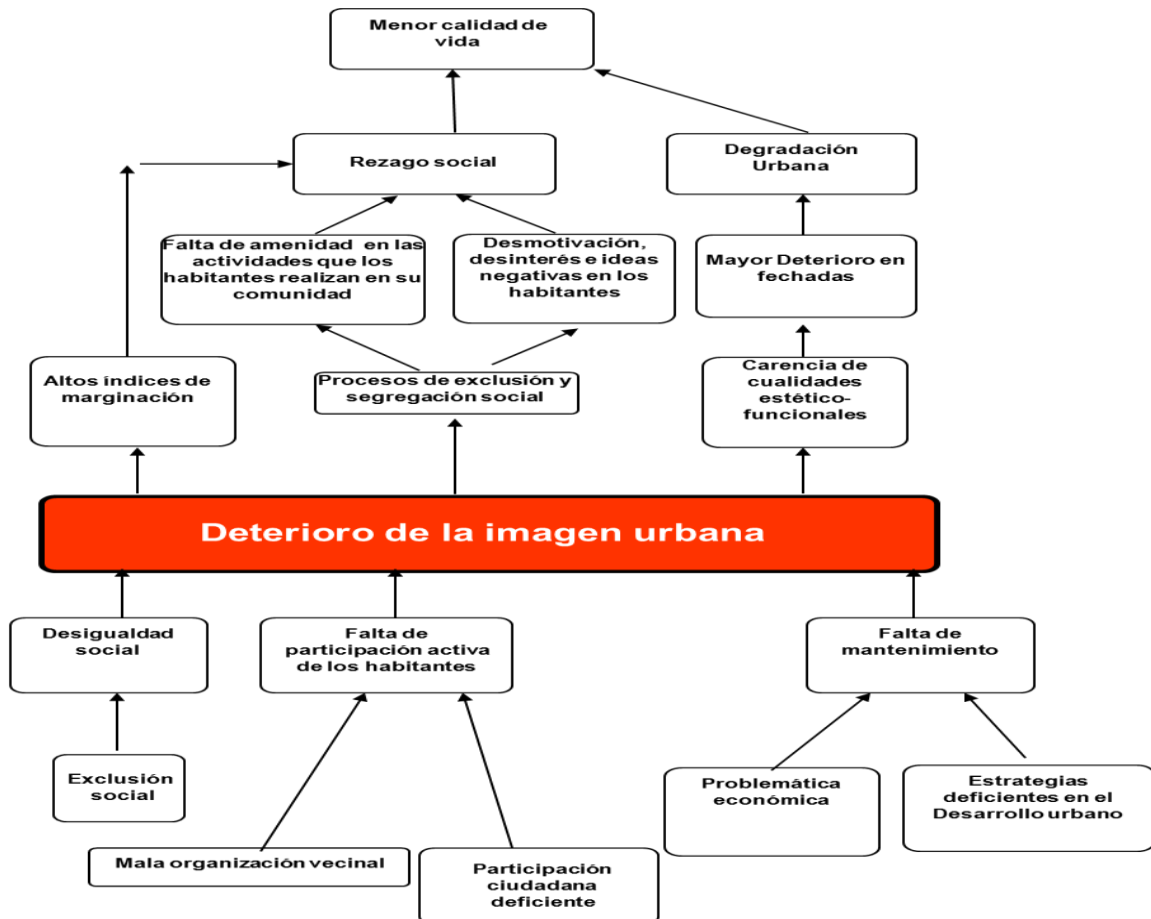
Menor calidad de vida

Rezago social

Degradación Urbana

Falta de amenidad en las actividades que los habitantes realizan en su comunidad

Desmotivación, desinterés e ideas negativas en los habitantes

Mayor Deterioro en fechadas

Altos índices de marginación

Procesos de exclusión y segregación social

Carencia de cualidades estético-funcionales

Deterioro de la imagen urbana

Desigualdad social

Falta de participación activa de los habitantes

Falta de mantenimiento

Exclusión social

Problemática económica

Estrategias deficientes en el Desarrollo urbano

Mala organización vecinal

Participación ciudadana deficiente